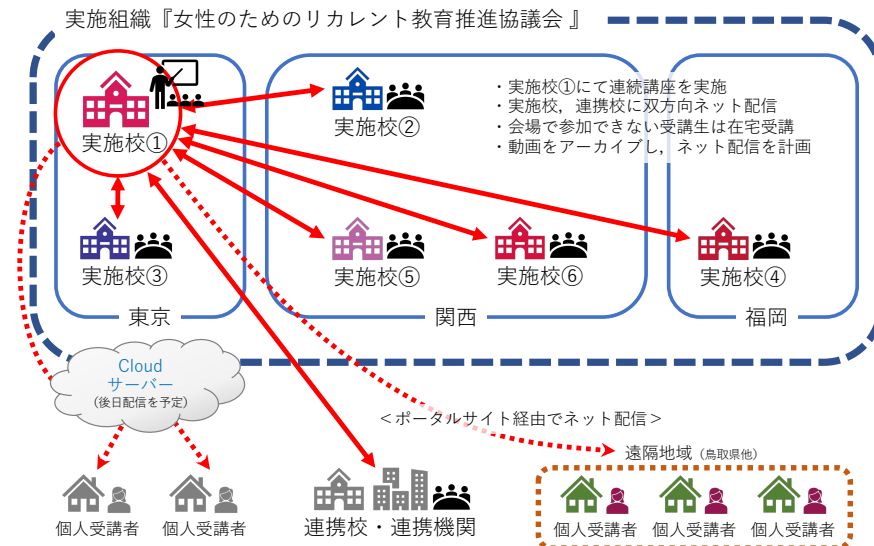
実施組織『女性のためのリカレント教育推進協議会』

実施校①

実施校②

・実施校①にて連続講座を実施
・実施校，連携校に双方向ネット配信
・会場で参加できない受講生は在宅受講
・動画をアーカイブし，ネット配信を計画

実施校③

実施校⑤

実施校⑥

実施校④

東京

関西

福岡

Cloud
サーバー
（後日配信を予定）

＜ポータルサイト経由でネット配信＞

遠隔地域（鳥取県他）

個人受講者

個人受講者

連携校・連携機関

個人受講者

個人受講者

個人受講者